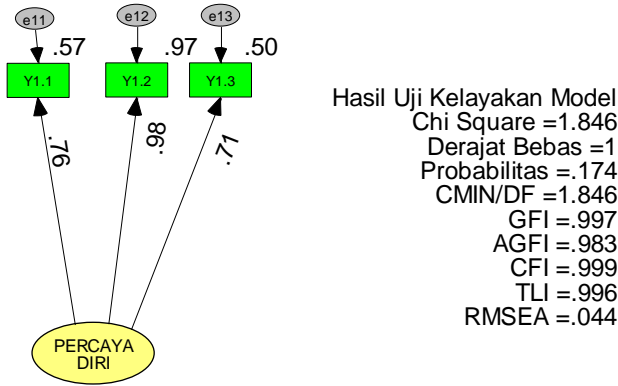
e11
e12
e13
.57
.97
.50
Y1.1
Y1.2
Y1.3
.76
.98
.71
PERCAYA DIRI

Hasil Uji Kelayakan Model
Chi Square =1.846
Derajat Bebas =1
Probabilitas =.174
CMIN/DF =1.846
GFI =.997
AGFI =.983
CFI =.999
TLI =.996
RMSEA =.044